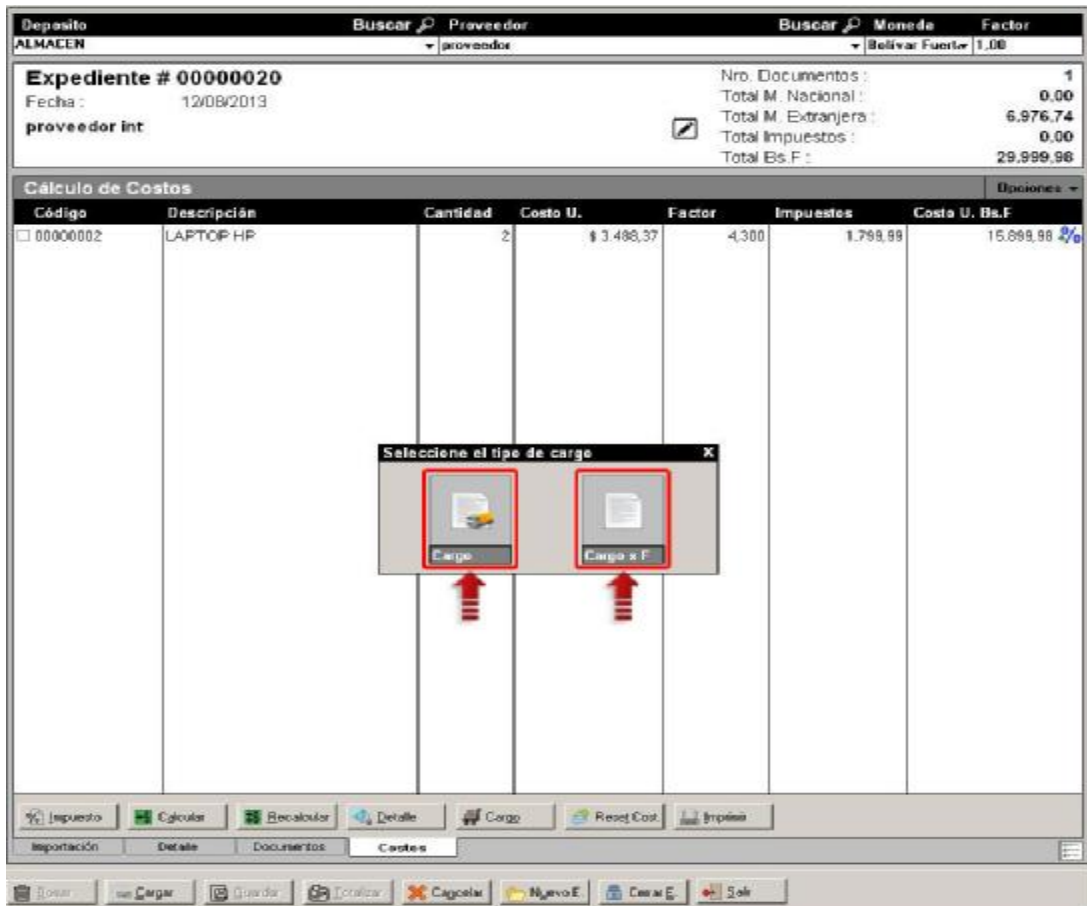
Deposito | Buscar | Proveedor | Buscar | Moneda | Factor
ALMACEN | proveedor | Bolívar Fuerte | 1,00

Expediente # 00000020
Fecha : 12/08/2013
proveedor int

Nro. Documentos : 1
Total M. Nacional : 0,00
Total M. Extranjera : 6.976,74
Total Impuestos : 0,00
Total Bs.F : 29.999,98

Cálculo de Costos
Opciones

| Código | Descripción | Cantidad | Costo U. | Factor | Impuestos | Costo U. Bs.F |
|---|---|---|---|---|---|---|
| 00000002 | LAPTOP HP | 2 | $ 3.488,37 | 4,300 | 1.799,99 | 15.899,98 |

Seleccione el tipo de cargo
Cargo
Cargo x F

Impuesto | Calcular | Recalcular | Detalle | Cargo | Reset Cost | Imprimir

Importación | Detalle | Documentos | Costos

Borrar | Cargar | Guardar | Totalizar | Cancelar | Nuevo E. | Cerrar E. | Salir